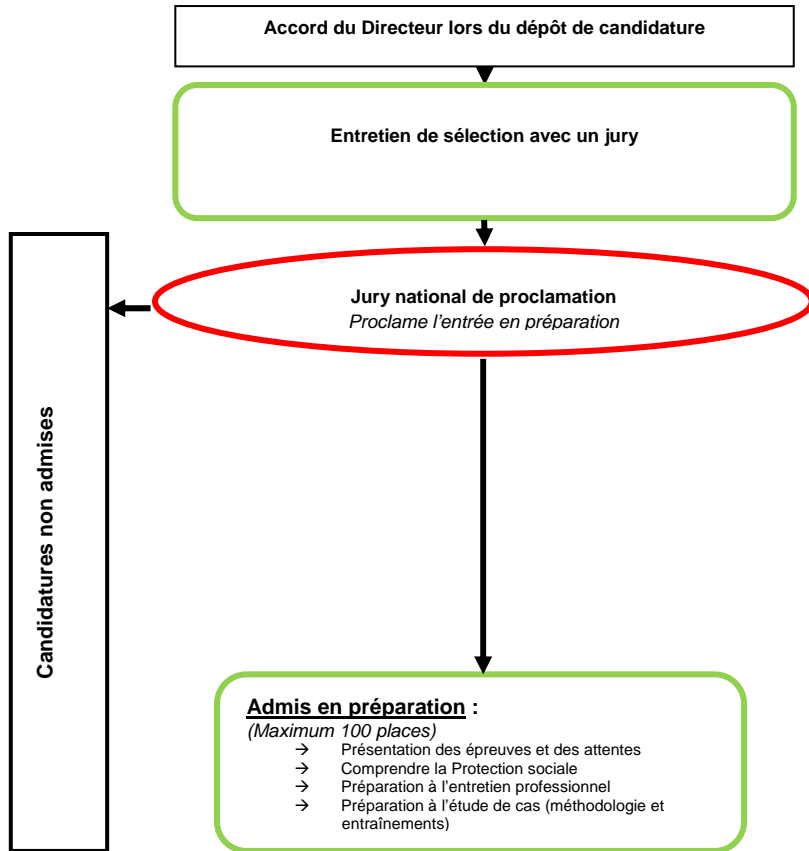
Accord du Directeur lors du dépôt de candidature

Entretien de sélection avec un jury

Jury national de proclamation
*Proclame l'entrée en préparation*

Candidatures non admises

Admis en préparation :
(Maximum 100 places)
→ Présentation des épreuves et des attentes
→ Comprendre la Protection sociale
→ Préparation à l'entretien professionnel
→ Préparation à l'étude de cas (méthodologie et entraînements)